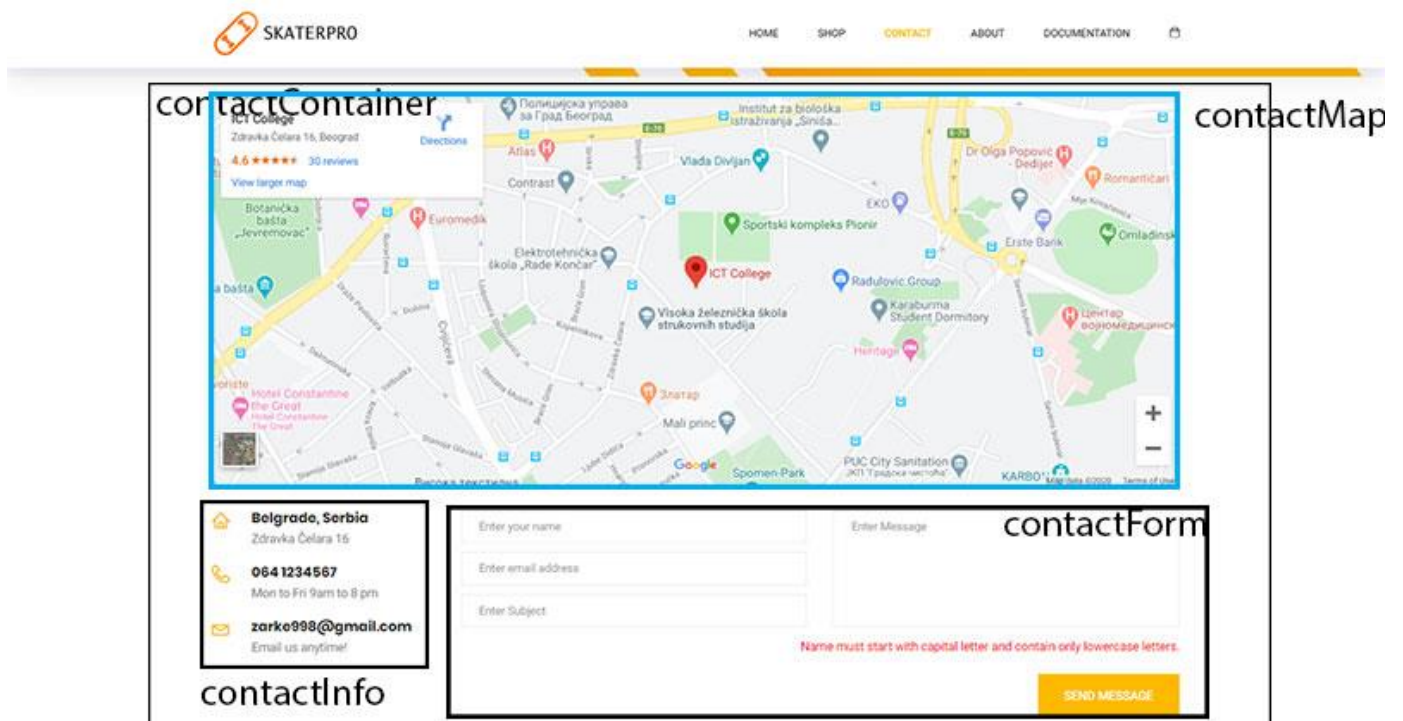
SKATERPRO

HOME SHOP CONTACT ABOUT DOCUMENTATION

contactContainer

contactMap

ICT College
Zdravka Čelara 16, Beograd
4.6 ★★★★★ 30 reviews
View larger map
Directions

Полицијска управа за Град Београд
Institut za biološka istraživanja „Siniša...
Atlas
Vlada Divljan
Contrast
Dr Olga Popović - Dedijer
Romantičari
EKO
Botanička bašta „Jevremovac"
Euromedik
Sportski kompleks Pionir
Erste Bank
Omladinsk
Elektrotehnička škola „Rade Končar"
ICT College
Radulovic Group
bašta
Visoka železnička škola strukovnih studija
Karaburma Student Dormitory
Центар војномедицинск
Heritage
Hotel Constantine the Great
Златар
Mali princ
PUC City Sanitation
Spomen-Park
KARBO
Google
Map data ©2020 Terms of Use

Belgrade, Serbia
Zdravka Čelara 16

064 1234567
Mon to Fri 9am to 8 pm

zarko998@gmail.com
Email us anytime!

contactInfo

contactForm

Enter your name
Enter email address
Enter Subject
Enter Message

Name must start with capital letter and contain only lowercase letters.

SEND MESSAGE